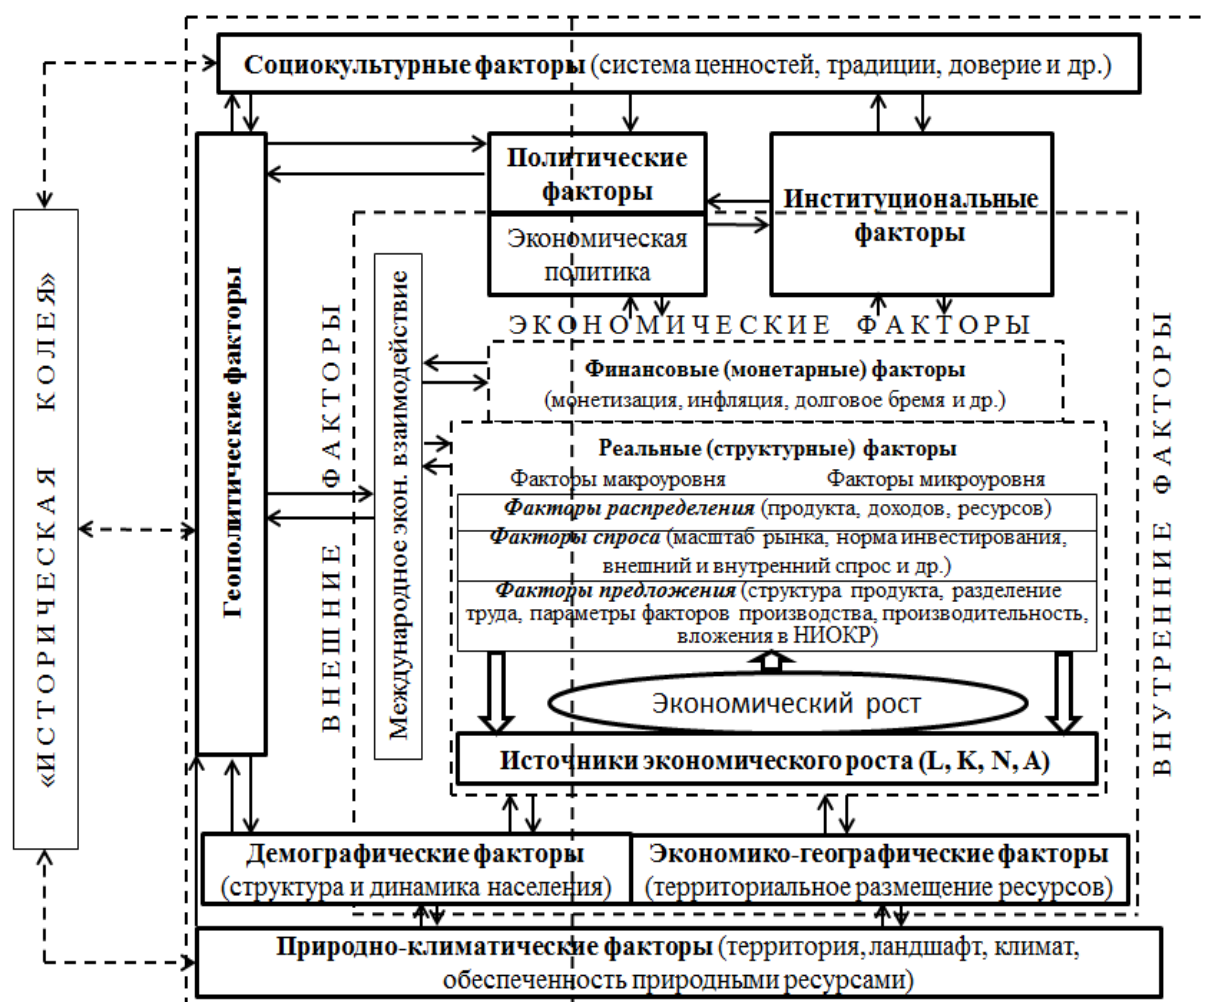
Социокультурные факторы (система ценностей, традиции, доверие и др.)

Политические факторы

Экономическая политика

Институциональные факторы

«ИСТОРИЧЕСКАЯ КОЛЕЯ»

Геополитические факторы

ВНЕШНИЕ ФАКТОРЫ

Международное экон. взаимодействие

ЭКОНОМИЧЕСКИЕ ФАКТОРЫ

Финансовые (монетарные) факторы (монетизация, инфляция, долговое бремя и др.)

Реальные (структурные) факторы

Факторы макроуровня Факторы микроуровня

Факторы распределения (продукта, доходов, ресурсов)

Факторы спроса (масштаб рынка, норма инвестирования, внешний и внутренний спрос и др.)

Факторы предложения (структура продукта, разделение труда, параметры факторов производства, производительность, вложения в НИОКР)

Экономический рост

Источники экономического роста (L, K, N, A)

ВНУТРЕННИЕ ФАКТОРЫ

Демографические факторы (структура и динамика населения)

Экономико-географические факторы (территориальное размещение ресурсов)

Природно-климатические факторы (территория, ландшафт, климат, обеспеченность природными ресурсами)